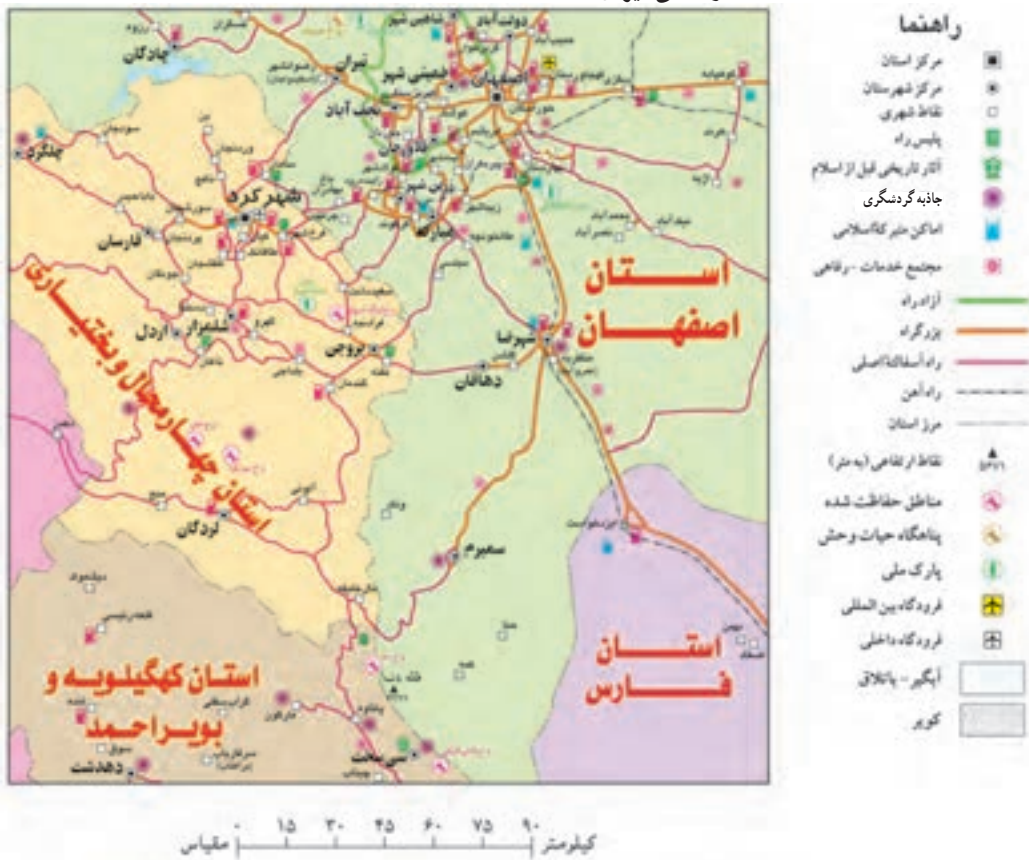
راهنما
مرکز استان
مرکز شهرستان
نقاط شهری
پلیس راه
آثار تاریخی قبل از اسلام
جاذبه گردشگری
اماکن متبرکه اسلامی
مجتمع خدمات - رفاهی
آزادراه
بزرگراه
راه آسفالته اصلی
راه آهن
مرز استان
نقاط ارتفاعی (به متر)
مناطق حفاظت شده
پناهگاه حیات وحش
پارک ملی
فرودگاه بین المللی
فرودگاه داخلی
آبگیر - باتلاق
کویر

استان اصفهان
استان چهارمحال و بختیاری
استان کهگیلویه و بویراحمد
استان فارس

چادگان
چلگرد
شهرکرد
فارسان
شلمزار
اردل
بروجن
لردگان
اصفهان
نجف آباد
خمینی شهر
تیران
دولت آباد
شاهین شهر
مبارکه
زرین شهر
فلاورجان
شهرضا
دهاقان
سمیرم
دهدشت
سی سخت

مقیاس ۰ ۱۵ ۳۰ ۴۵ ۶۰ ۷۵ ۹۰ کیلومتر